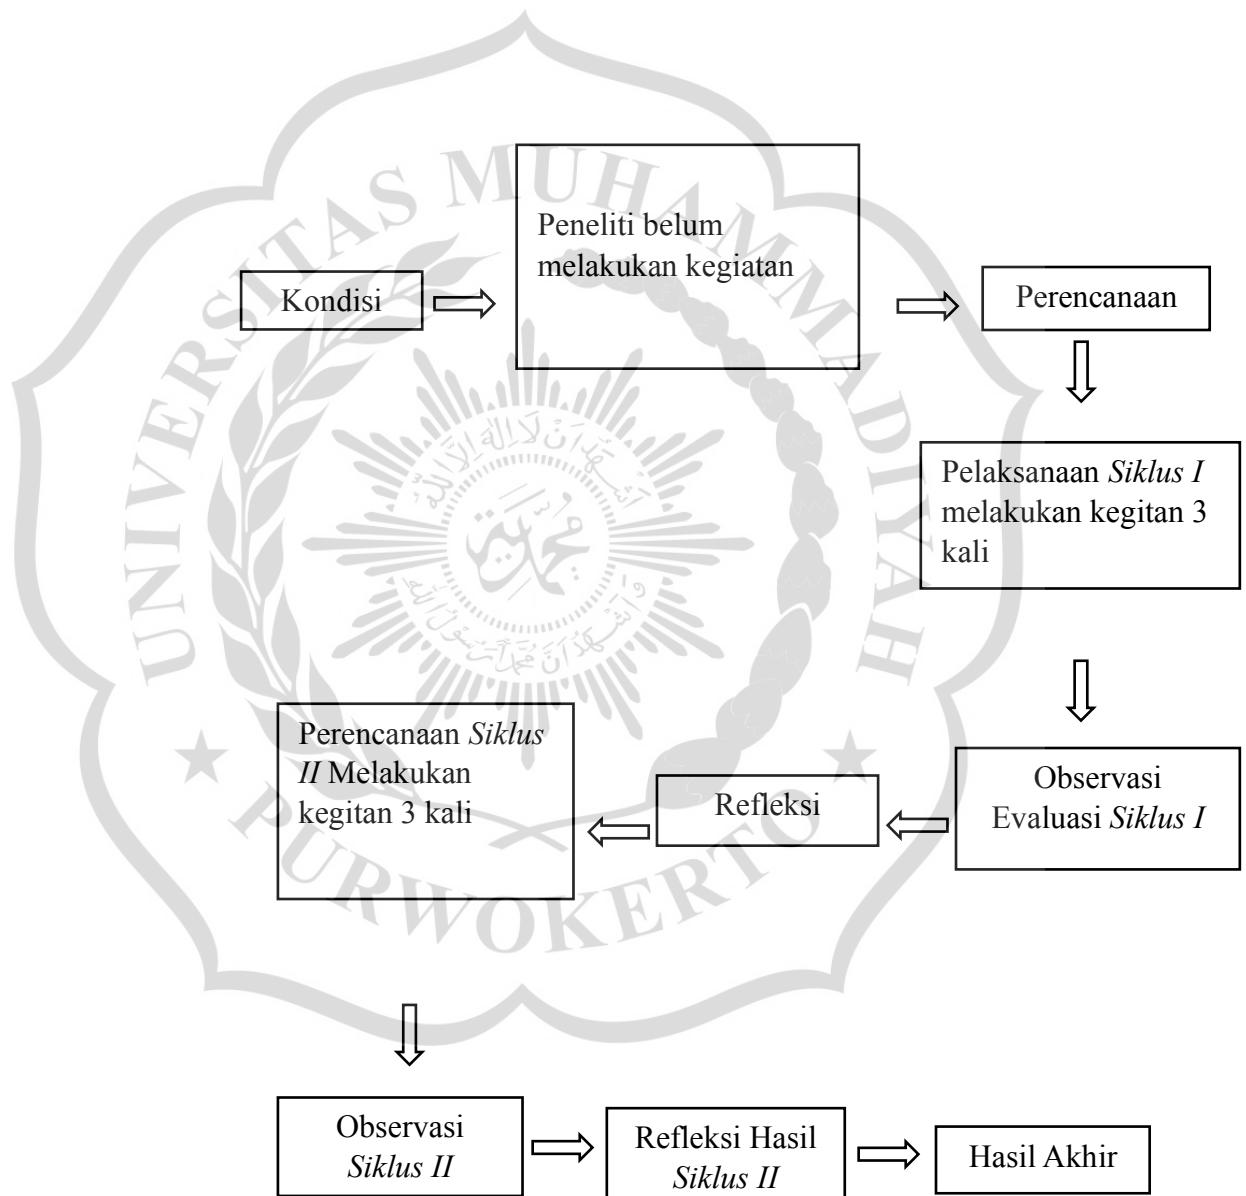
UNIVERSITAS MUHAMMADIYAH PURWOKERTO

Kondisi

Peneliti belum melakukan kegiatan

Perencanaan

Pelaksanaan *Siklus I* melakukan kegitan 3 kali

Observasi Evaluasi *Siklus I*

Refleksi

Perencanaan *Siklus II* Melakukan kegitan 3 kali

Observasi *Siklus II*

Refleksi Hasil *Siklus II*

Hasil Akhir